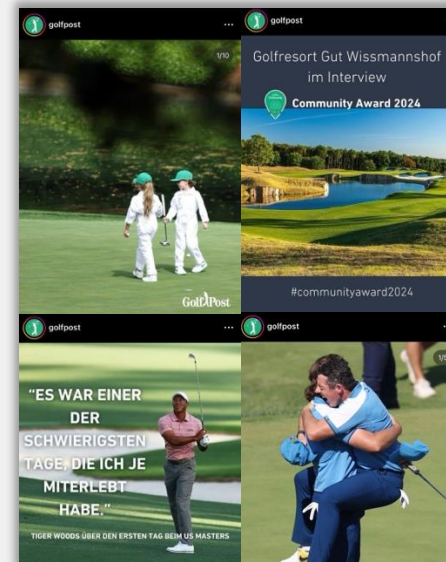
golfpost

1/10

GolfPost

golfpost

Golfresort Gut Wissmannshof im Interview

Community Award 2024

#communityaward2024

golfpost

"ES WAR EINER DER SCHWIERIGSTEN TAGE, DIE ICH JE MITERLEBT HABE."

TIGER WOODS ÜBER DEN ERSTEN TAG BEIM US MASTERS

golfpost

1/5